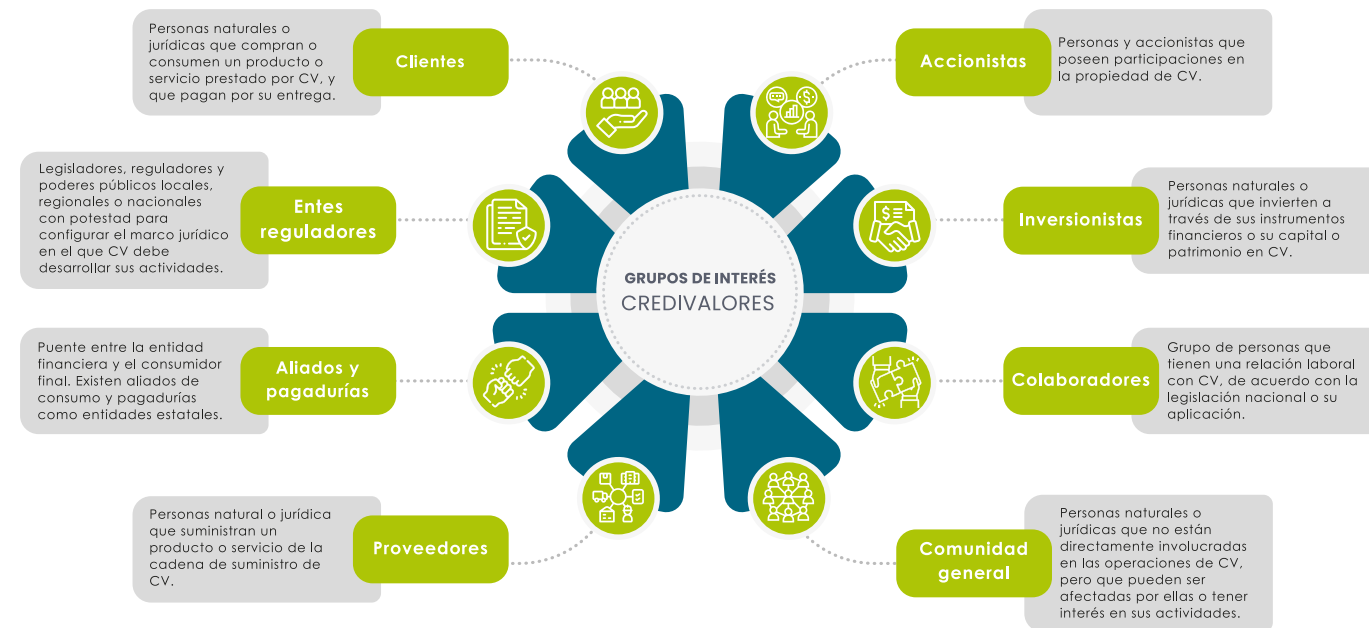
Personas naturales o jurídicas que compran o consumen un producto o servicio prestado por CV, y que pagan por su entrega.

Clientes

Accionistas

Personas y accionistas que poseen participaciones en la propiedad de CV.

Legisladores, reguladores y poderes públicos locales, regionales o nacionales con potestad para configurar el marco jurídico en el que CV debe desarrollar sus actividades.

Entes reguladores

Inversionistas

Personas naturales o jurídicas que invierten a través de sus instrumentos financieros o su capital o patrimonio en CV.

GRUPOS DE INTERÉS
CREDIVALORES

Puente entre la entidad financiera y el consumidor final. Existen aliados de consumo y pagadurías como entidades estatales.

Aliados y pagadurías

Colaboradores

Grupo de personas que tienen una relación laboral con CV, de acuerdo con la legislación nacional o su aplicación.

Personas natural o jurídica que suministran un producto o servicio de la cadena de suministro de CV.

Proveedores

Comunidad general

Personas naturales o jurídicas que no están directamente involucradas en las operaciones de CV, pero que pueden ser afectadas por ellas o tener interés en sus actividades.